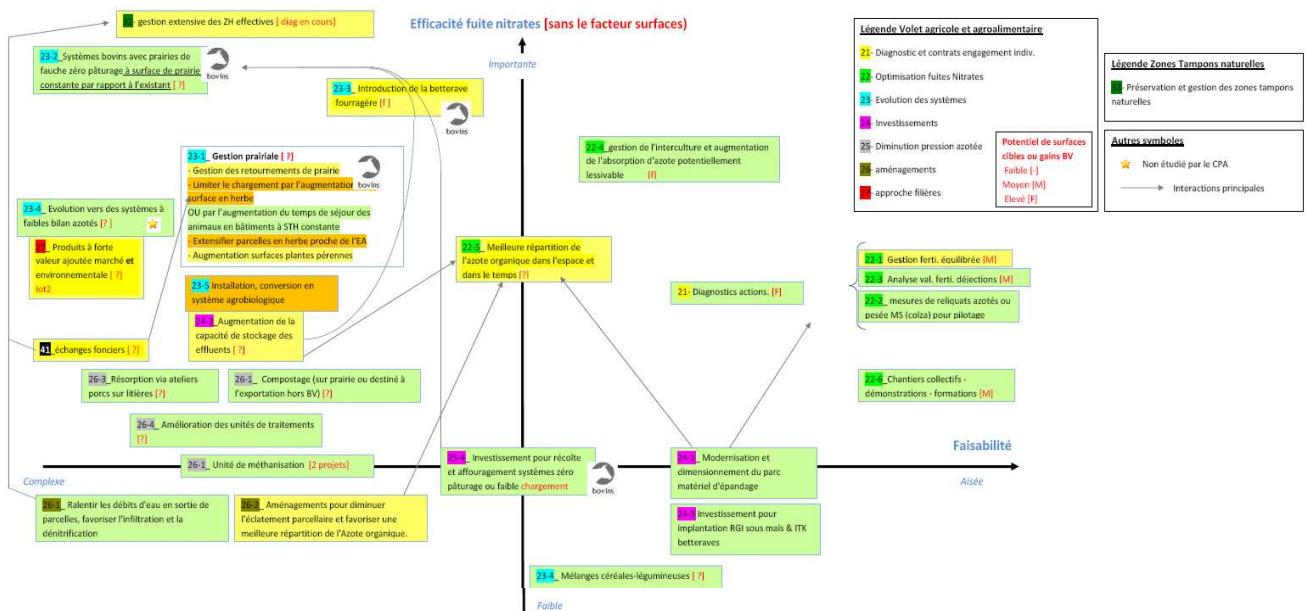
Efficacité fuite nitrates [sans le facteur surfaces]

Importante

Faible

Complexe

Aisée

Faisabilité

Légende Volet agricole et agroalimentaire
21- Diagnostic et contrats engagement indiv.
22- Optimisation fuites Nitrates
23- Evolution des systèmes
24- Investissements
25- Diminution pression azotée
26- aménagements
27- approche filières

Potentiel de surfaces cibles ou gains BV
Faible [-]
Moyen [M]
Elevé [F]

Légende Zones Tampons naturelles
3- Préservation et gestion des zones tampons naturelles

Autres symboles
Non étudié par le CPA
Interactions principales

3- gestion extensive des ZH effectives [ diag en cours]

23-2_ Systèmes bovins avec prairies de fauche zéro pâturage à surface de prairie constante par rapport à l'existant [ ?]

bovins

23-3_ Introduction de la betterave fourragère [F]

bovins

23-1_ Gestion prairiale [ ?]
- Gestion des retournements de prairie
- Limiter le chargement par l'augmentation surface en herbe
OU par l'augmentation du temps de séjour des animaux en bâtiments à STH constante
- Extensifier parcelles en herbe proche de l'EA
- Augmentation surfaces plantes pérennes

bovins

22-4_ gestion de l'interculture et augmentation de l'absorption d'azote potentiellement lessivable [F]

23-4_ Evolution vers des systèmes à faibles bilan azotés [ ?]

27_ Produits à forte valeur ajoutée marché et environnementale [ ?] lot2

23-5 Installation, conversion en système agrobiologique

22-5_ Meilleure répartition de l'azote organique dans l'espace et dans le temps [?]

22-1_ Gestion ferti. équilibrée [M]
22-3_ Analyse val. ferti. déjections [M]
22-2_ mesures de reliquats azotés ou pesée MS (colza) pour pilotage

21- Diagnostics actions. [F]

24-1_ Augmentation de la capacité de stockage des effluents [ ?]

41_échanges fonciers [ ?]

26-3_ Résorption via ateliers porcs sur litières [?]

26-1_ Compostage (sur prairie ou destiné à l'exportation hors BV) [?]

22-6_ Chantiers collectifs - démonstrations - formations [M]

26-4_ Amélioration des unités de traitements [?]

26-1_ Unité de méthanisation [2 projets]

25-4_ Investissement pour récolte et affouragement systèmes zéro pâturage ou faible chargement

bovins

24-2_ Modernisation et dimensionnement du parc matériel d'épandage

26-1_ Ralentir les débits d'eau en sortie de parcelles, favoriser l'infiltration et la dénitrification

26-2_ Aménagements pour diminuer l'éclatement parcellaire et favoriser une meilleure répartition de l'Azote organique.

24-3 Investissement pour implantation RGI sous maïs & ITK betteraves

23-4_ Mélanges céréales-légumineuses [ ?]